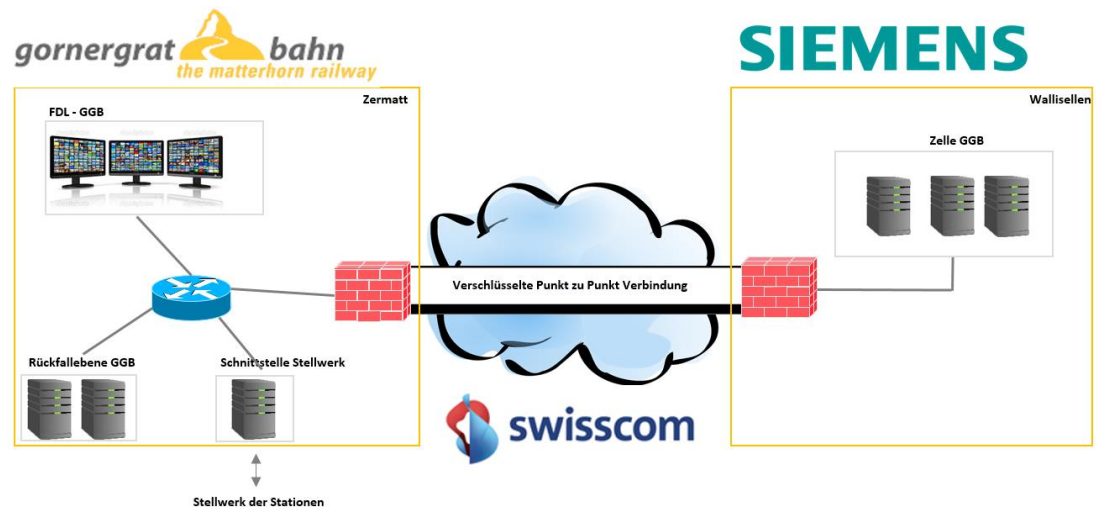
gornergrat bahn
the matterhorn railway

SIEMENS

Zermatt

FDL - GGB

Rückfallebene GGB

Schnittstelle Stellwerk

Stellwerk der Stationen

Verschlüsselte Punkt zu Punkt Verbindung

swisscom

Wallisellen

Zelle GGB